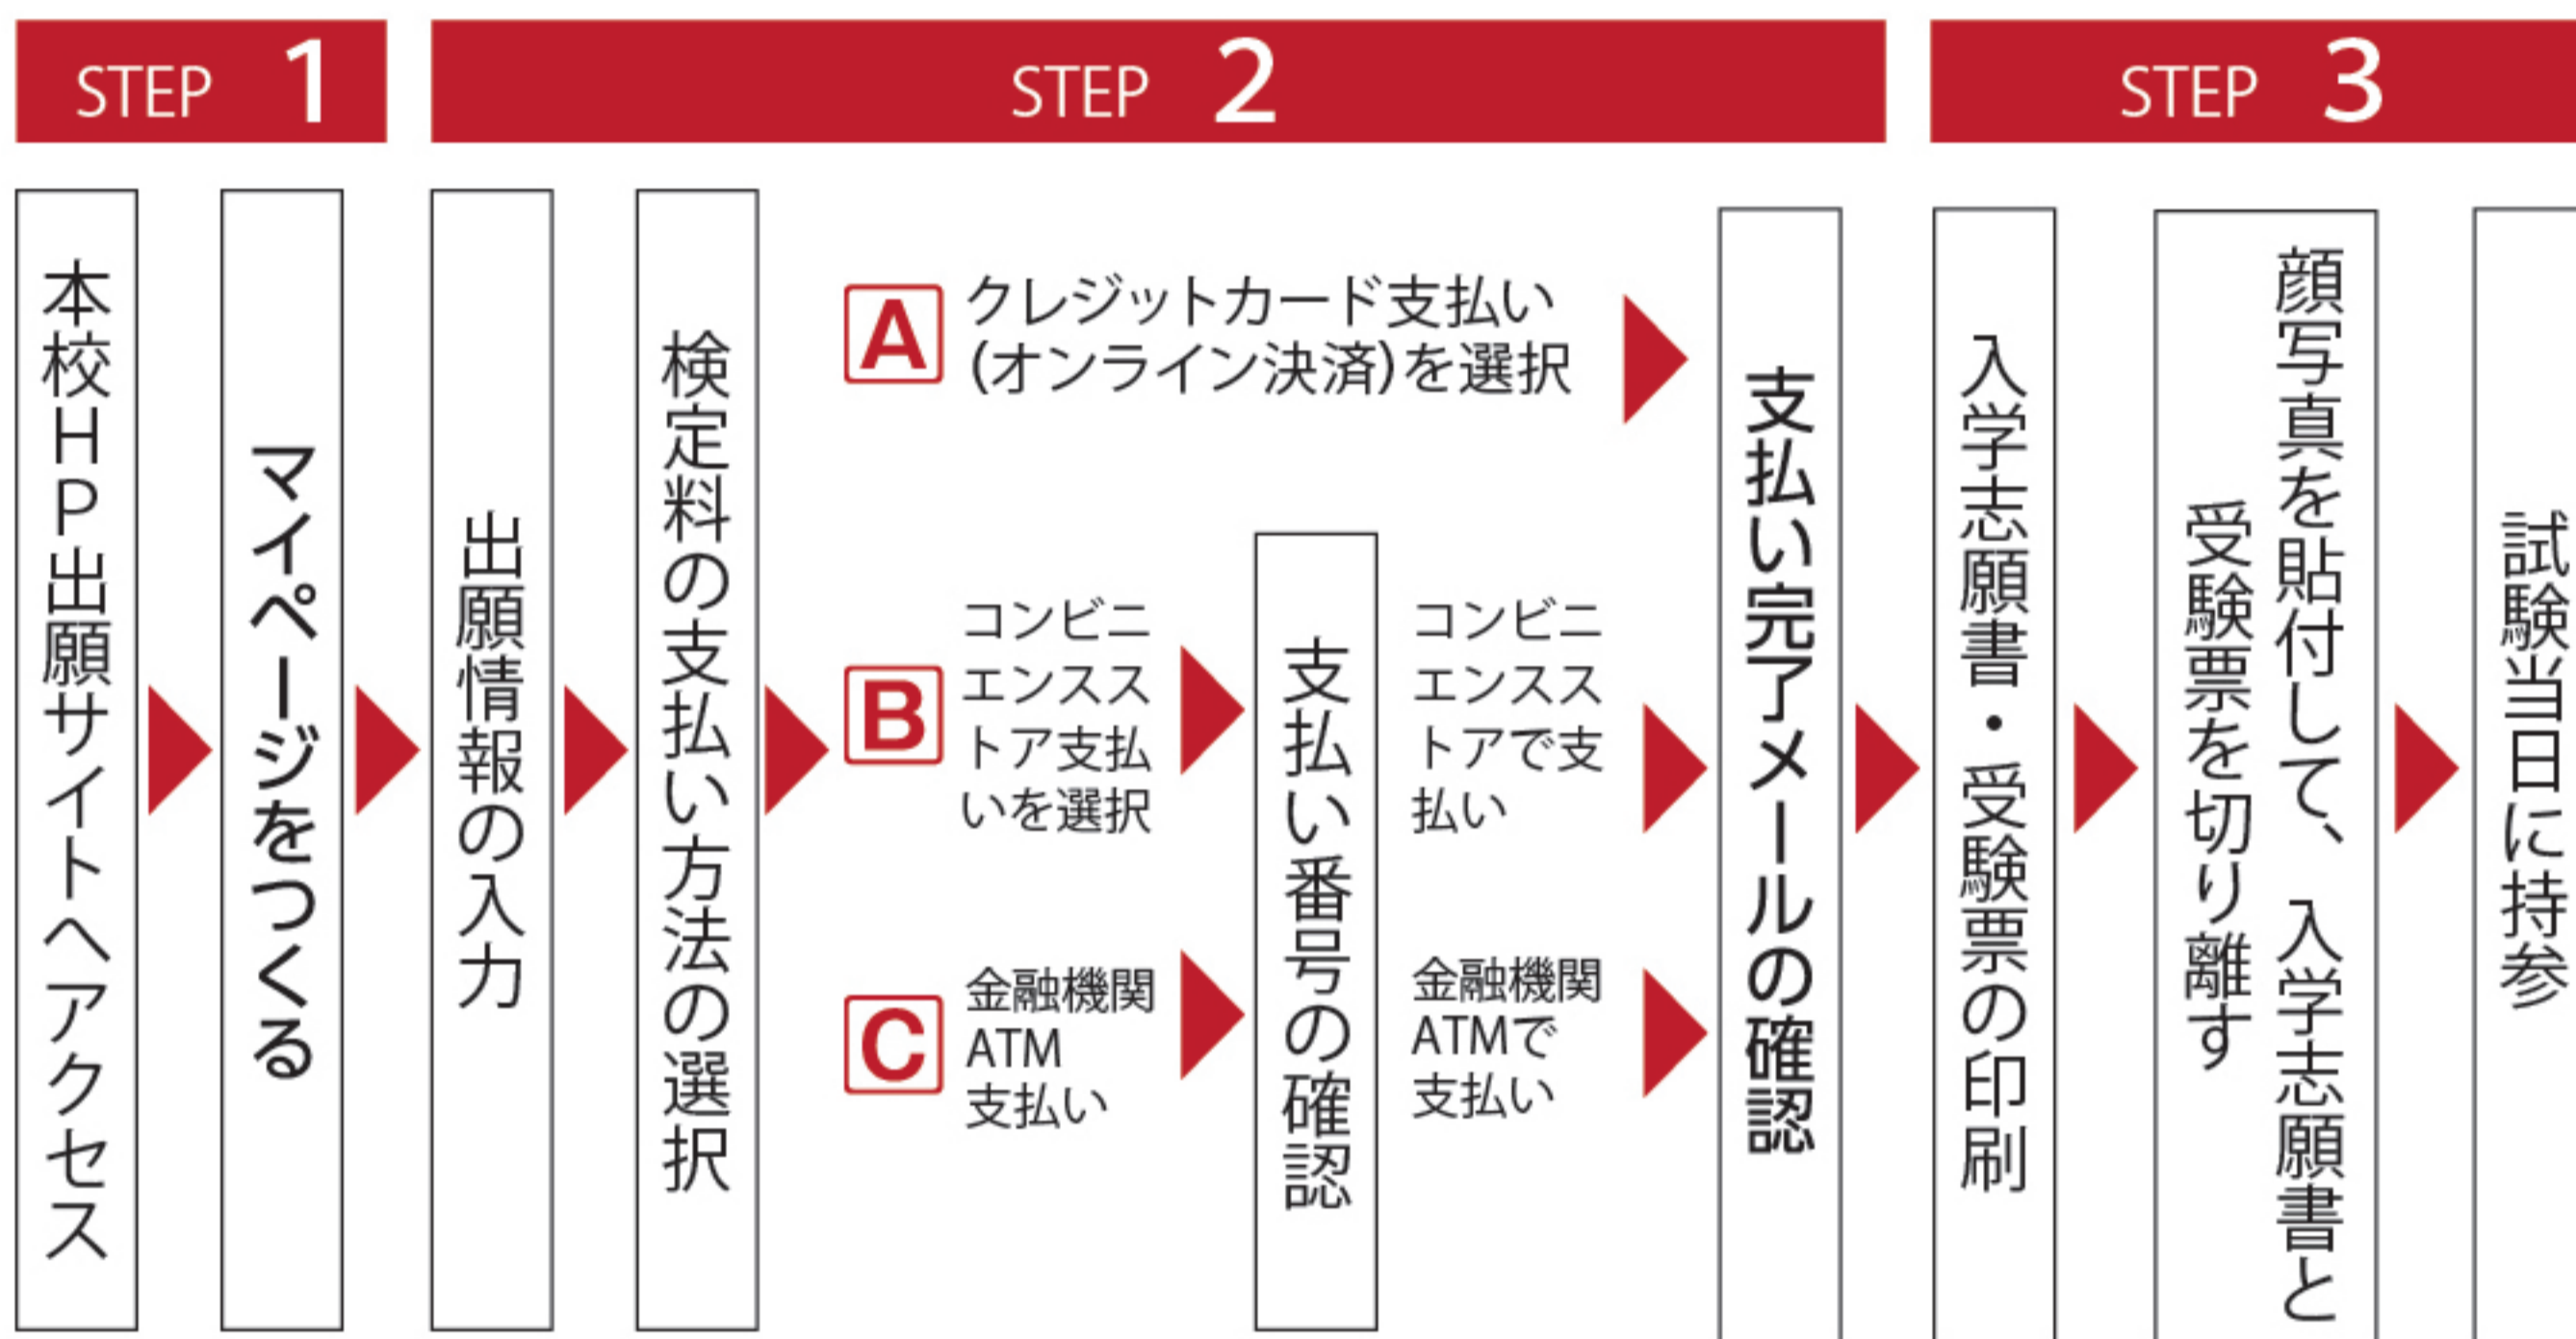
STEP 1

本校HP出願サイトへアクセス

マイページをつくる

STEP 2

出願情報の入力

検定料の支払い方法の選択

A クレジットカード支払い(オンライン決済)を選択

B コンビニエンスストア支払いを選択

C 金融機関ATM支払い

支払い番号の確認

コンビニエンスストアで支払い

金融機関ATMで支払い

支払い完了メールの確認

STEP 3

入学志願書・受験票の印刷

顔写真を貼付して、入学志願書と受験票を切り離す

試験当日に持参